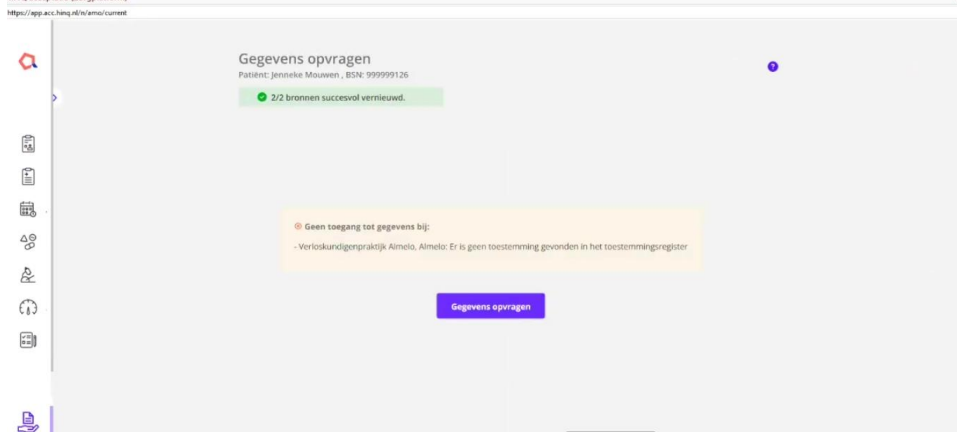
https://app.acc.hinq.nl/n/amo/current

Gegevens opvragen
Patiënt: Jenneke Mouwen , BSN: 999999126

2/2 bronnen succesvol vernieuwd.

?

Geen toegang tot gegevens bij:
- Verloskundigenpraktijk Almelo, Almelo: Er is geen toestemming gevonden in het toestemmingsregister

Gegevens opvragen